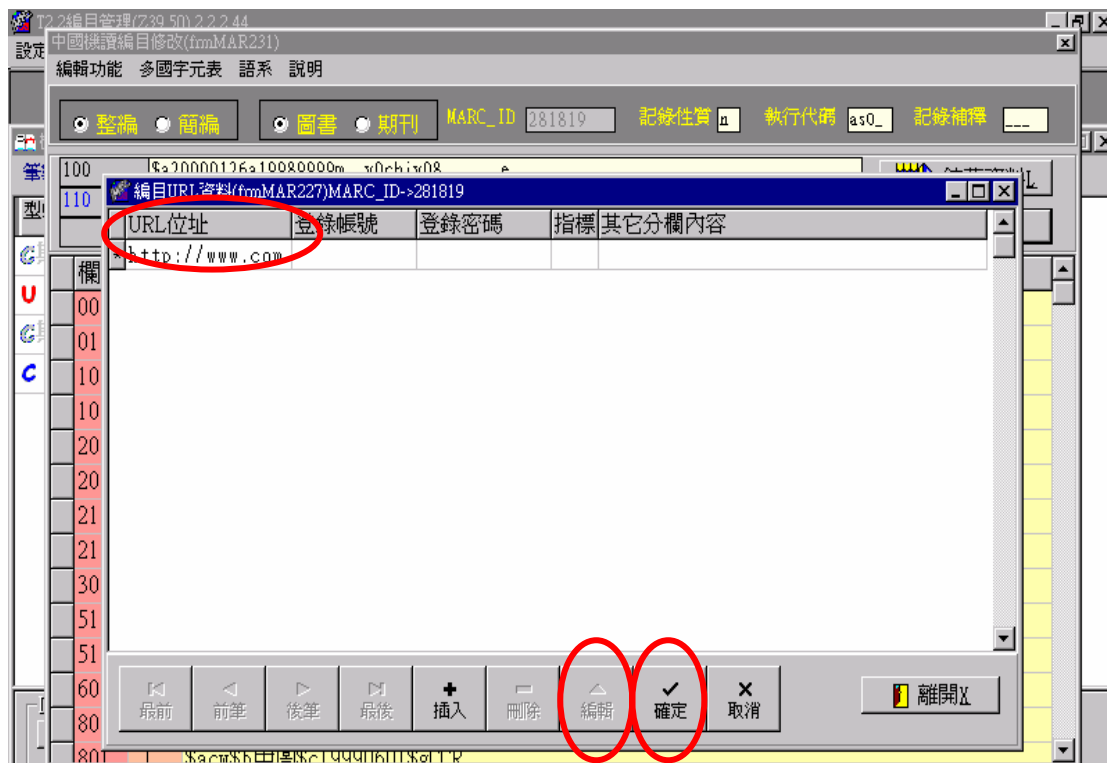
T2.2編目管理(Z39.50) 2.2.2.44
設定
中國機讀編目修改(frmMAR231)
編輯功能 多國字元表 語系 說明
整編 簡編
圖書 期刊
MARC_ID 281819
記錄性質 n
執行代碼 as0_
記錄補釋 ___
筆
型
100 $a20000126a19989999m y0chiy08 e
110
欄
00
01
10
10
20
20
21
21
30
51
51
60
80
801 $acw$b中圖$c19990601$gCCR
編目URL資料(frmMAR227)MARC_ID->281819
| URL位址 | 登錄帳號 | 登錄密碼 | 指標 | 其它分欄內容 |
|---|---|---|---|---|
| http://www.com | | | | |
最前 前筆 後筆 最後 插入 刪除 編輯 確定 取消
離開X